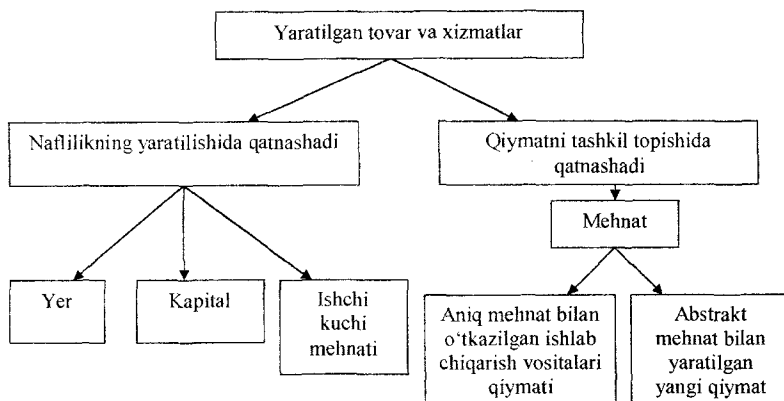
Yaratilgan tovar va xizmatlar

Naflilikning yaratilishida qatnashadi

Qiymatni tashkil topishida qatnashadi

Yer

Kapital

Ishchi kuchi mehnati

Mehnat

Aniq mehnat bilan o'tkazilgan ishlab chiqarish vositalari qiymati

Abstrakt mehnat bilan yaratilgan yangi qiymat